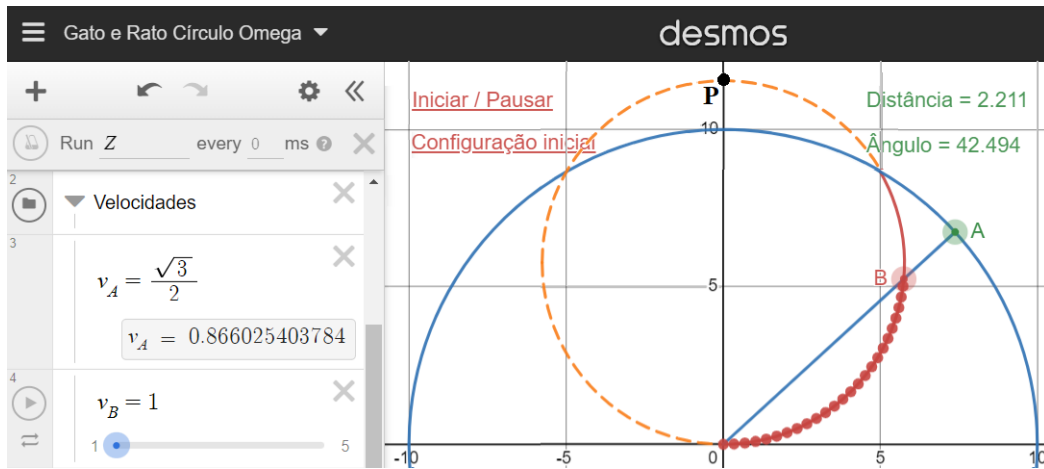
Gato e Rato Círculo Omega

desmos

Run $Z$ every 0 ms

2

Velocidades

3

$v_A = \frac{\sqrt{3}}{2}$

$v_A = 0.866025403784$

4

$v_B = 1$

1

5

Iniciar / Pausar

Configuração inicial

P

Distância = 2.211

Ângulo = 42.494

A

B

10

5

-10

-5

0

5

10